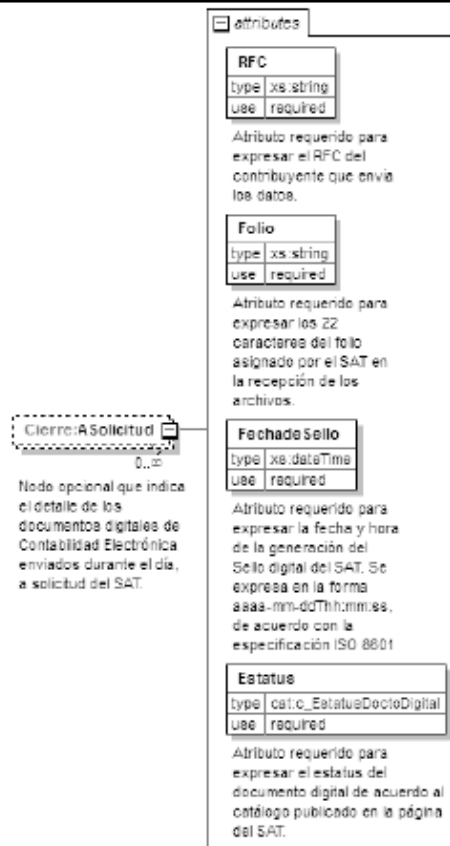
attributes

RFC

| type | xs:string |
|---|---|
| use | required |

Atributo requerido para expresar el RFC del contribuyente que envía los datos.

Folio

| type | xs:string |
|---|---|
| use | required |

Atributo requerido para expresar los 22 caracteres del folio asignado por el SAT en la recepción de los archivos.

Cierre:ASolicitud

0..∞

Nodo opcional que indica el detalle de los documentos digitales de Contabilidad Electrónica enviados durante el día, a solicitud del SAT.

FechadeSello

| type | xs:dateTime |
|---|---|
| use | required |

Atributo requerido para expresar la fecha y hora de la generación del Sello digital del SAT. Se expresa en la forma aaaa-mm-ddThh:mm:ss, de acuerdo con la especificación ISO 8601

Estatus

| type | cat:c_EstatusDoctoDigital |
|---|---|
| use | required |

Atributo requerido para expresar el estatus del documento digital de acuerdo al catálogo publicado en la página del SAT.